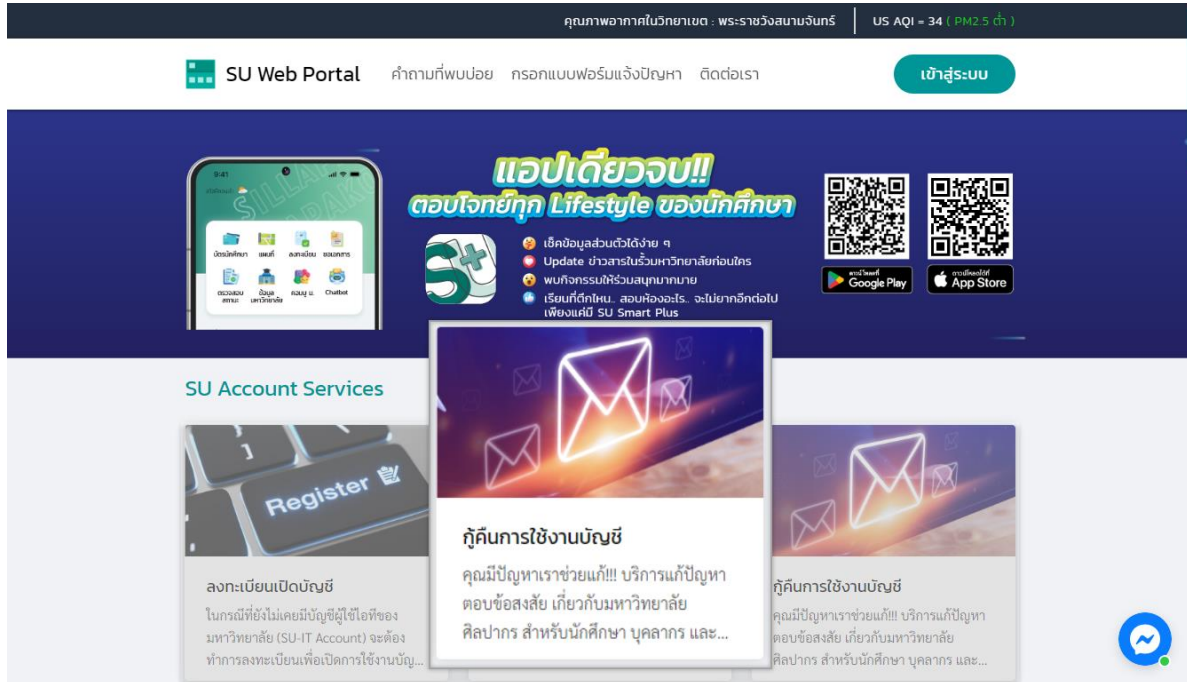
คุณภาพอากาศในวิทยาเขต : พระราชวังสนามจันทร์ | US AQI = 34 ( PM2.5 ต่ำ )

SU Web Portal คำถามที่พบบ่อย กรอกแบบฟอร์มแจ้งปัญหา ติดต่อเรา เข้าสู่ระบบ

แอปเดียวจบ!!
ตอบโจทย์ทุก Lifestyle ของนักศึกษา

เช็คข้อมูลส่วนตัวได้ง่าย ๆ
Update ข่าวสารในรั้วมหาวิทยาลัยก่อนใคร
พบกิจกรรมให้ร่วมสนุกมากมาย
เรียนที่ตึกไหน.. สอบห้องอะไร.. จะไม่ยากอีกต่อไป เพียงแค่มี SU Smart Plus

Google Play
App Store

SU Account Services

Register

ลงทะเบียนเปิดบัญชี
ในกรณีที่ยังไม่เคยมีบัญชีผู้ใช้ไอทีของมหาวิทยาลัย (SU-IT Account) จะต้องทำการลงทะเบียนเพื่อเปิดการใช้งานบัญ...

กู้คืนการใช้งานบัญชี
คุณมีปัญหาเราช่วยแก้!!! บริการแก้ปัญหาตอบข้อสงสัย เกี่ยวกับมหาวิทยาลัยศิลปากร สำหรับนักศึกษา บุคลากร และ...

กู้คืนการใช้งานบัญชี
คุณมีปัญหาเราช่วยแก้!!! บริการแก้ปัญหาตอบข้อสงสัย เกี่ยวกับมหาวิทยาลัยศิลปากร สำหรับนักศึกษา บุคลากร และ...